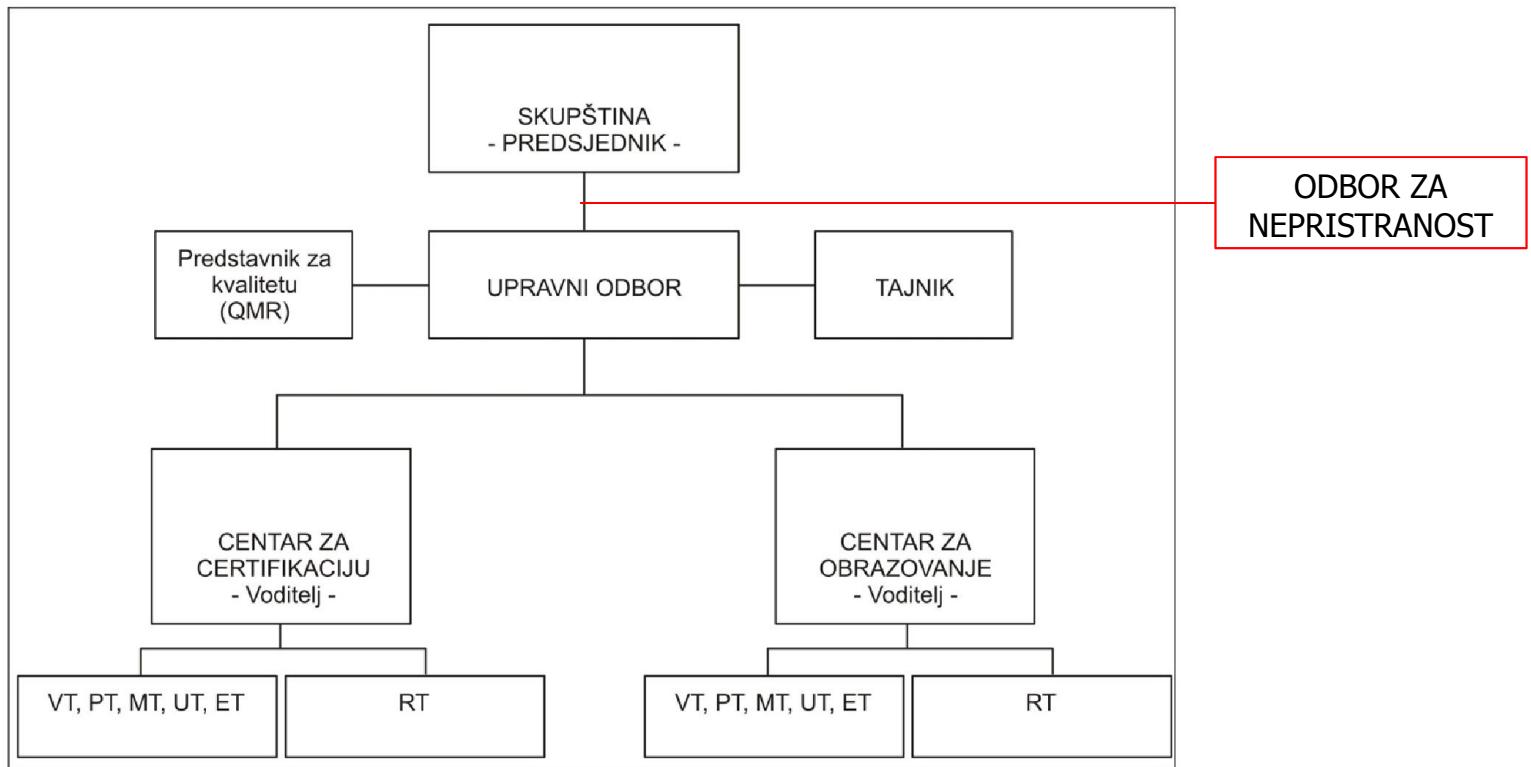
SKUPŠTINA
- PREDSJEDNIK -

ODBOR ZA
NEPRISTRANOST

Predstavnik za
kvalitetu
(QMR)

UPRAVNI ODBOR

TAJNIK

CENTAR ZA
CERTIFIKACIJU
- Voditelj -

CENTAR ZA
OBRAZOVANJE
- Voditelj -

VT, PT, MT, UT, ET

RT

VT, PT, MT, UT, ET

RT